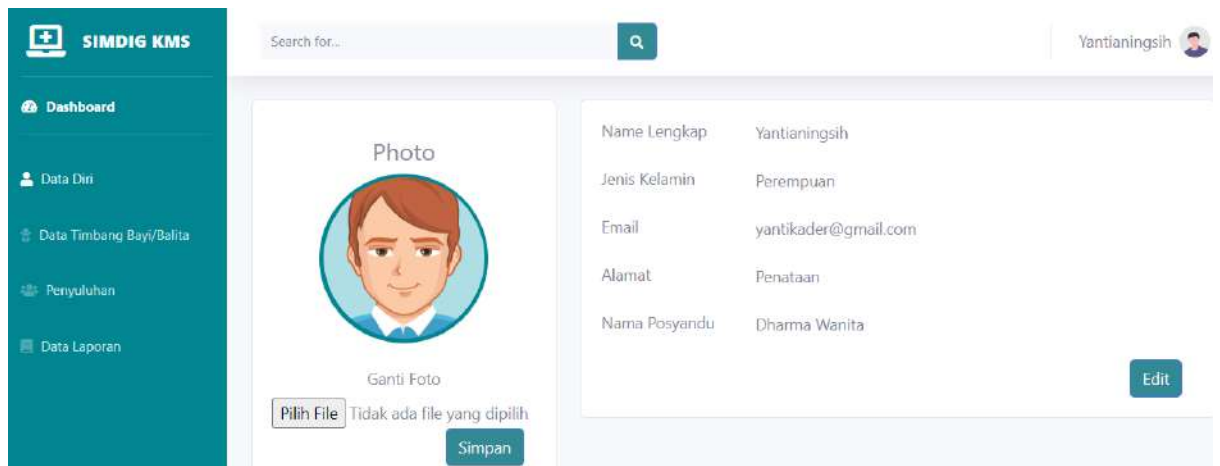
SIMDIG KMS

Search for...

Yantianingsih

Dashboard

Data Diri

Data Timbang Bayi/Balita

Penyuluhan

Data Laporan

Photo

Ganti Foto

Pilih File Tidak ada file yang dipilih

Simpan

| Name Lengkap | Yantianingsih |
|---|---|
| Jenis Kelamin | Perempuan |
| Email | yantikader@gmail.com |
| Alamat | Penataan |
| Nama Posyandu | Dharma Wanita |

Edit